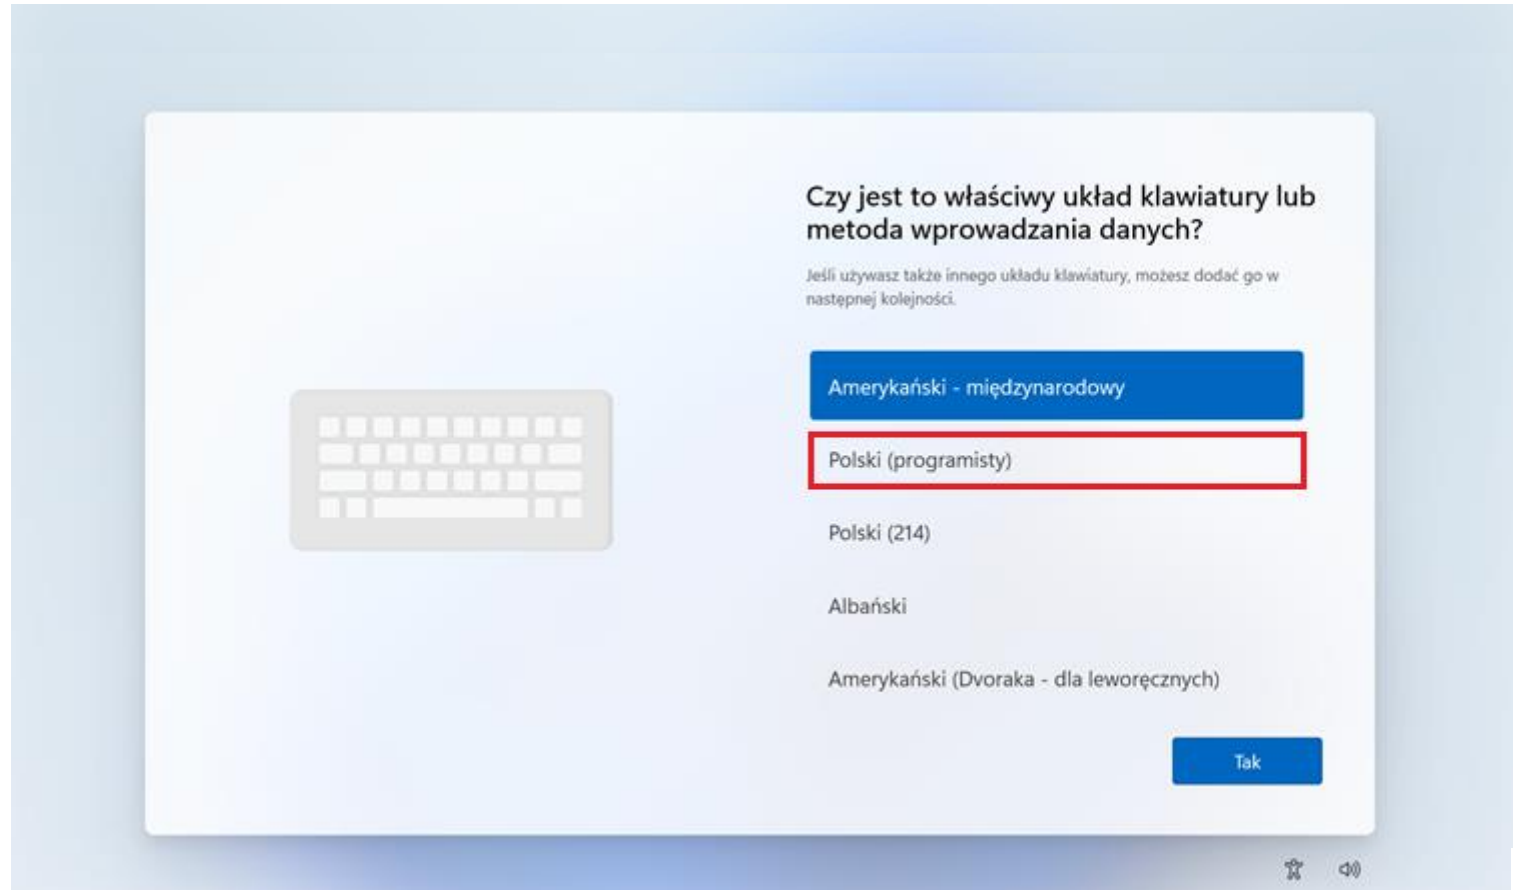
Czy jest to właściwy układ klawiatury lub metoda wprowadzania danych?

Jeśli używasz także innego układu klawiatury, możesz dodać go w następnej kolejności.

Amerykański - międzynarodowy

Polski (programisty)

Polski (214)

Albański

Amerykański (Dvoraka - dla leworęcznych)

Tak